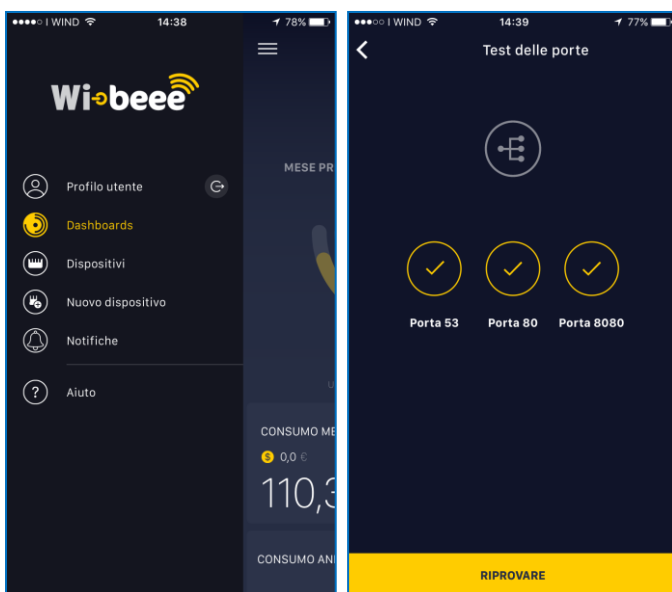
●●●●○ I WIND 14:38 78%

Wi-beee

Profilo utente

Dashboards

Dispositivi

Nuovo dispositivo

Notifiche

Aiuto

MESE PR

U

CONSUMO ME

0,0 €

110,3

CONSUMO ANI

●●●○○ I WIND 14:39 77%

Test delle porte

Porta 53

Porta 80

Porta 8080

RIPROVARE